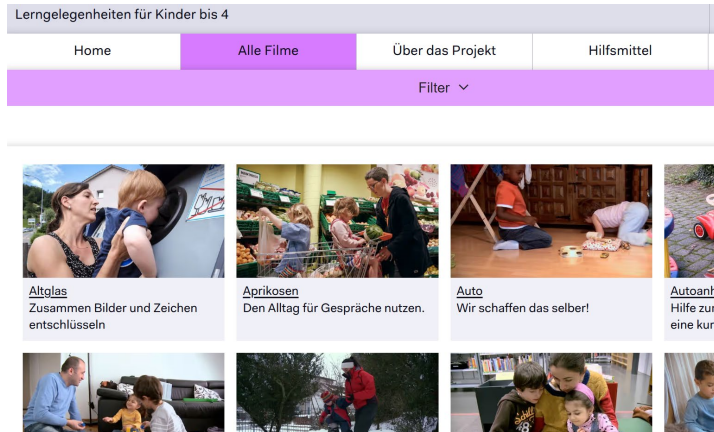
Lerngelegenheiten für Kinder bis 4

Home
Alle Filme
Über das Projekt
Hilfsmittel

Filter

Altglas
Zusammen Bilder und Zeichen entschlüsseln

Aprikosen
Den Alltag für Gespräche nutzen.

Auto
Wir schaffen das selber!

Autoanh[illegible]
Hilfe zu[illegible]
eine kur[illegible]